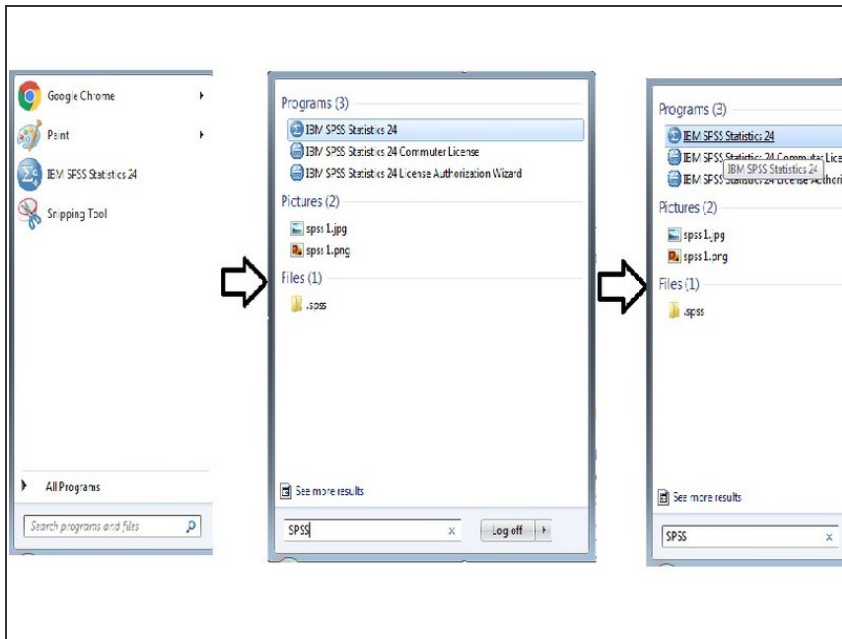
Google Chrome

Paint

IBM SPSS Statistics 24

Snipping Tool

All Programs

Search programs and files

Programs (3)

IBM SPSS Statistics 24

IBM SPSS Statistics 24 Commuter License

IBM SPSS Statistics 24 License Authorization Wizard

Pictures (2)

spss 1.jpg

spss 1.png

Files (1)

.spss

See more results

SPSS

Log off

Programs (3)

IBM SPSS Statistics 24

IBM SPSS Statistics 24 Commuter Lice

IBM SPSS Statistics 24

IBM SPSS Statistics 24 License Authori

Pictures (2)

spss 1.jpg

spss 1.png

Files (1)

.spss

See more results

SPSS